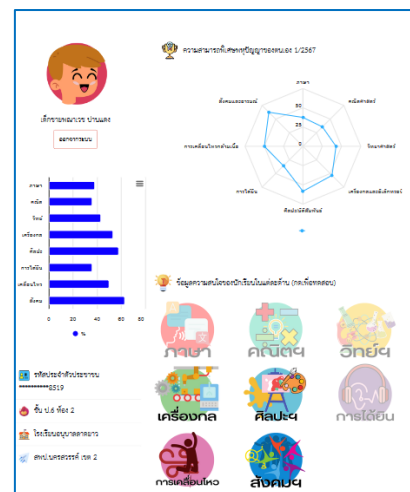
เด็กชายพณเรช ปานแดง

ออกจากระบบ

ภาษา
คณิต
วิทย์
เครื่องกล
ศิลปะ
การได้ยิน
เคลื่อนไหว
สังคม

0 20 40 60 80

%

รหัสประจำตัวประชาชน
**********8519

ชั้น ป.6 ห้อง 2

โรงเรียนอนุบาลตาคลี

สพป.นครสวรรค์ เขต 2

ความสามารถพิเศษพหุปัญญารอบปีการศึกษา 1/2567

ภาษา
คณิตศาสตร์
วิทยาศาสตร์
เครื่องกลและสิ่งประดิษฐ์
ศิลปะมิติสัมพันธ์
การได้ยิน
การเคลื่อนไหวทางร่างกาย
สังคมและอารมณ์

100
50
25
0

ข้อมูลความสนใจรายปีการเรียนในแต่ละด้าน (กดเพื่อทดสอบ)

ภาษา
คณิตฯ
วิทย์ฯ
เครื่องกล
ศิลปะฯ
การได้ยิน
การเคลื่อนไหว
สังคมฯ